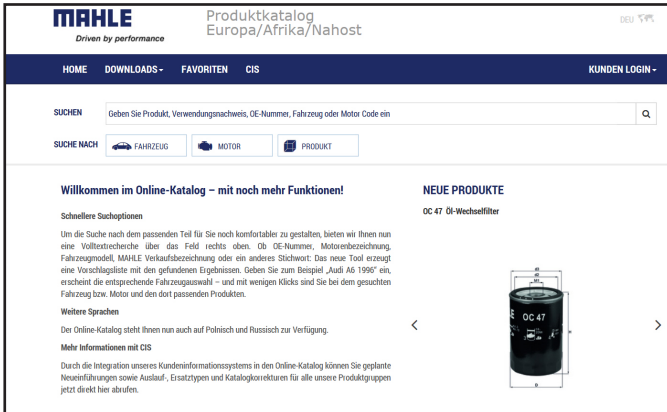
MAHLE
Driven by performance

Produktkatalog
Europa/Afrika/Nahost

DEU

HOME DOWNLOADS▾ FAVORITEN CIS KUNDEN LOGIN▾

SUCHEN Geben Sie Produkt, Verwendungsnachweis, OE-Nummer, Fahrzeug oder Motor Code ein

SUCHE NACH FAHRZEUG MOTOR PRODUKT

Willkommen im Online-Katalog – mit noch mehr Funktionen!

Schnellere Suchoptionen

Um die Suche nach dem passenden Teil für Sie noch komfortabler zu gestalten, bieten wir Ihnen nun eine Volltextrecherche über das Feld rechts oben. Ob OE-Nummer, Motorenbezeichnung, Fahrzeugmodell, MAHLE Verkaufsbezeichnung oder ein anderes Stichwort: Das neue Tool erzeugt eine Vorschlagsliste mit den gefundenen Ergebnissen. Geben Sie zum Beispiel „Audi A6 1996" ein, erscheint die entsprechende Fahrzeugauswahl – und mit wenigen Klicks sind Sie bei dem gesuchten Fahrzeug bzw. Motor und den dort passenden Produkten.

Weitere Sprachen

Der Online-Katalog steht Ihnen nun auch auf Polnisch und Russisch zur Verfügung.

Mehr Informationen mit CIS

Durch die Integration unseres Kundeninformationssystems in den Online-Katalog können Sie geplante Neueinführungen sowie Auslauf-, Ersatztypen und Katalogkorrekturen für alle unsere Produktgruppen jetzt direkt hier abrufen.

NEUE PRODUKTE

OC 47 Öl-Wechselfilter

OC 47